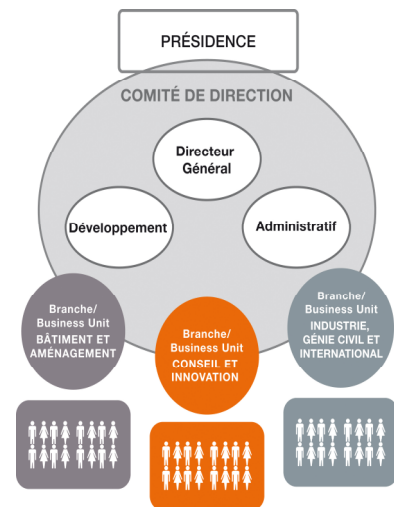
PRÉSIDENCE

COMITÉ DE DIRECTION

Directeur Général

Développement

Administratif

Branche/ Business Unit BÂTIMENT ET AMÉNAGEMENT

Branche/ Business Unit CONSEIL ET INNOVATION

Branche/ Business Unit INDUSTRIE, GÉNIE CIVIL ET INTERNATIONAL